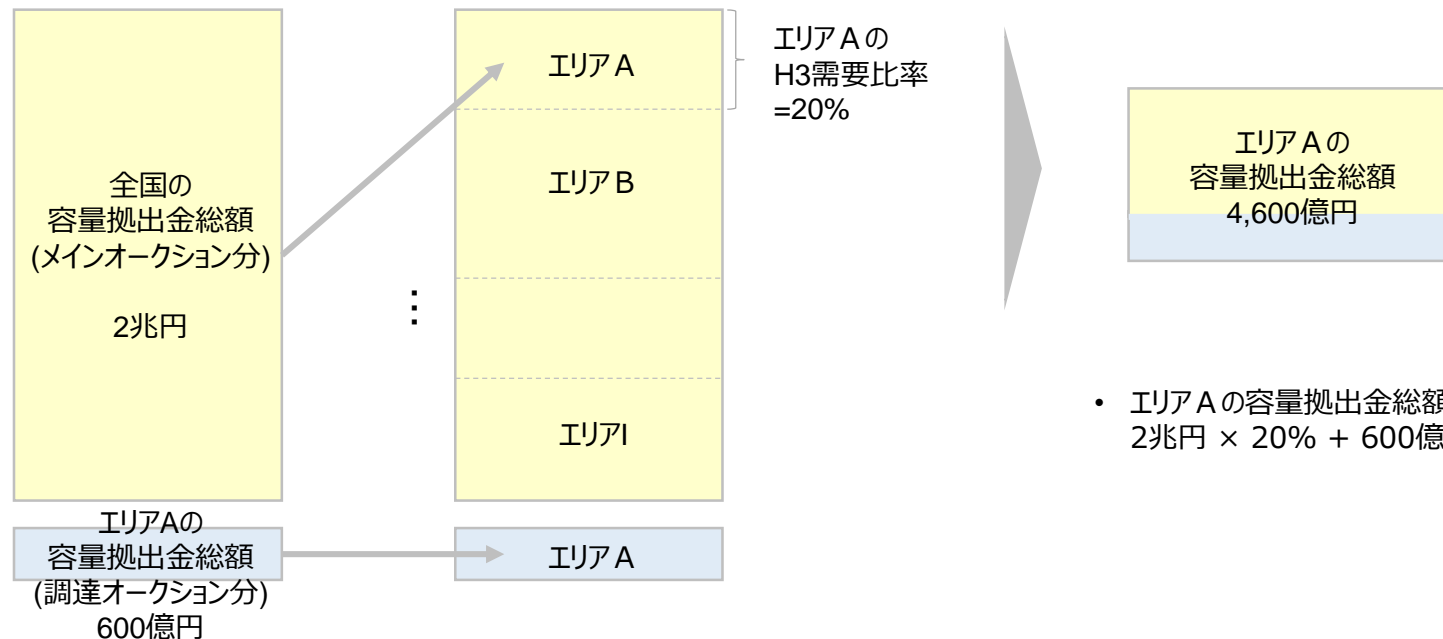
全国の
容量拠出金総額
(メインオークション分)

2兆円

エリアAの
容量拠出金総額
(調達オークション分)
600億円

エリアA

エリアB

⋮

エリアI

エリアA

エリアAの
H3需要比率
=20%

エリアAの
容量拠出金総額
4,600億円

• エリアAの容量拠出金総額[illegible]
2兆円 × 20% + 600億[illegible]